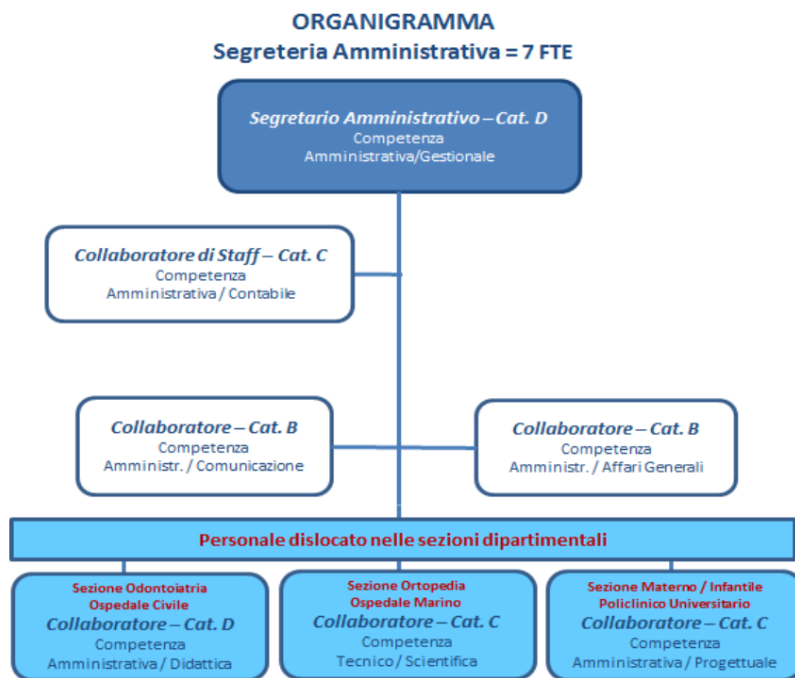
ORGANIGRAMMA
Segreteria Amministrativa = 7 FTE

Segretario Amministrativo – Cat. D
Competenza
Amministrativa/Gestionale

Collaboratore di Staff – Cat. C
Competenza
Amministrativa / Contabile

Collaboratore – Cat. B
Competenza
Amministr. / Comunicazione

Collaboratore – Cat. B
Competenza
Amministr. / Affari Generali

Personale dislocato nelle sezioni dipartimentali

Sezione Odontoiatria
Ospedale Civile
Collaboratore – Cat. D
Competenza
Amministrativa / Didattica

Sezione Ortopedia
Ospedale Marino
Collaboratore – Cat. C
Competenza
Tecnico / Scientifica

Sezione Materno / Infantile
Policlinico Universitario
Collaboratore – Cat. C
Competenza
Amministrativa / Progettuale